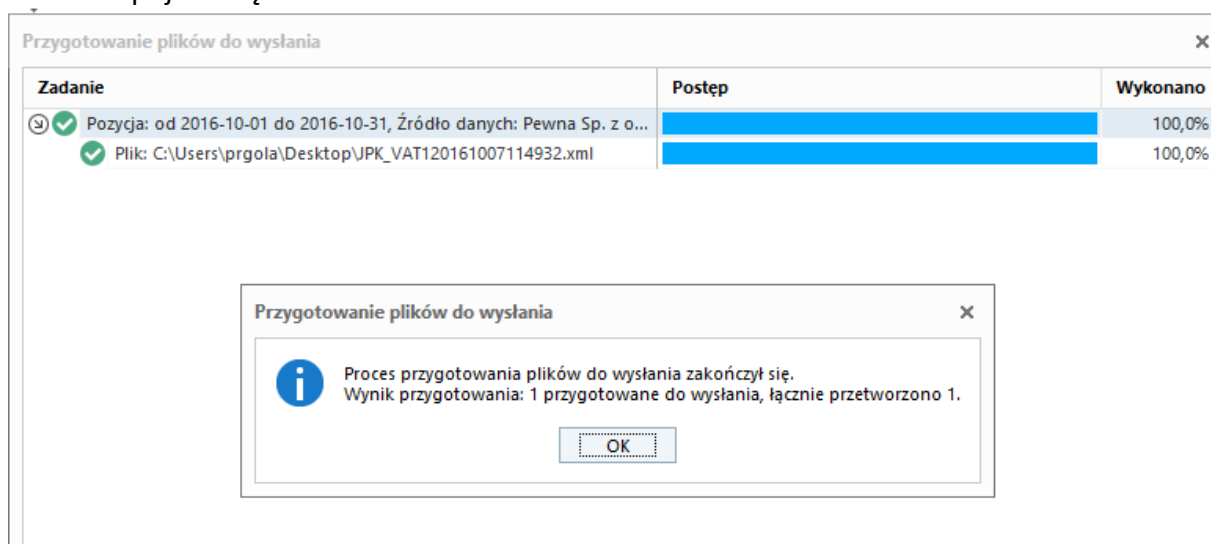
Przygotowanie plików do wysłania

×

| Zadanie | Postęp | Wykonano |
|---|---|---|
| Pozycja: od 2016-10-01 do 2016-10-31, Źródło danych: Pewna Sp. z o... | | 100,0% |
| Plik: C:\Users\prgola\Desktop\JPK_VAT120161007114932.xml | | 100,0% |

Przygotowanie plików do wysłania

×

Proces przygotowania plików do wysłania zakończył się.
Wynik przygotowania: 1 przygotowane do wysłania, łącznie przetworzono 1.

OK